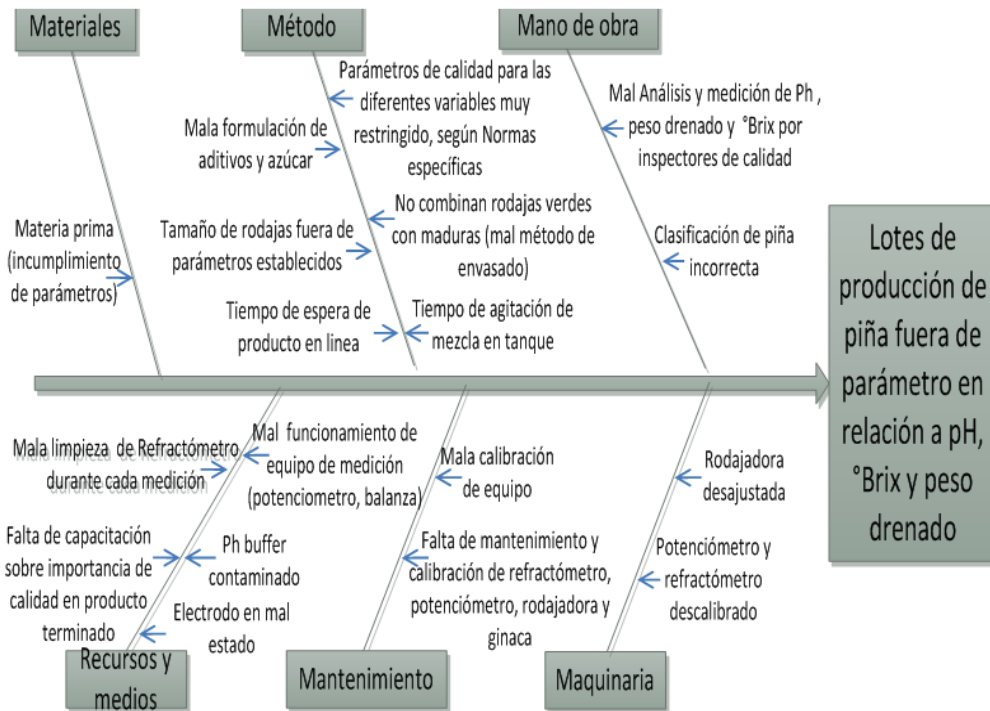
Materiales

Método

Mano de obra

Parámetros de calidad para las diferentes variables muy restringido, según Normas específicas

Mala formulación de aditivos y azúcar

Mal Análisis y medición de Ph, peso drenado y °Brix por inspectores de calidad

No combinan rodajas verdes con maduras (mal método de envasado)

Tamaño de rodajas fuera de parámetros establecidos

Clasificación de piña incorrecta

Materia prima (incumplimiento de parámetros)

Tiempo de espera de producto en linea

Tiempo de agitación de mezcla en tanque

Lotes de producción de piña fuera de parámetro en relación a pH, °Brix y peso drenado

Mala limpieza de Refractómetro durante cada medición

Mal funcionamiento de equipo de medición (potenciometro, balanza)

Mala calibración de equipo

Rodajadora desajustada

Falta de capacitación sobre importancia de calidad en producto terminado

Ph buffer contaminado

Electrodo en mal estado

Falta de mantenimiento y calibración de refractómetro, potenciómetro, rodajadora y ginaca

Potenciómetro y refractómetro descalibrado

Recursos y medios

Mantenimiento

Maquinaria